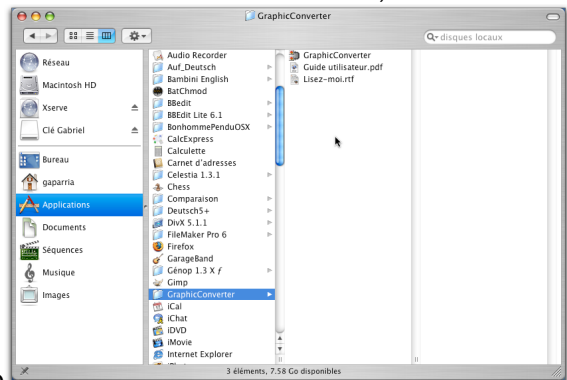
GraphicConverter

disques locaux

Réseau
Macintosh HD
Xserve
Clé Gabriel
Bureau
gaparria
Applications
Documents
Séquences
Musique
Images

Audio Recorder
Auf_Deutsch
Bambini English
BatChmod
BBedit
BBEdit Lite 6.1
BonhommePenduOSX
CalcExpress
Calculette
Carnet d'adresses
Celestia 1.3.1
Chess
Comparaison
Deutsch5+
DivX 5.1.1
FileMaker Pro 6
Firefox
GarageBand
Génop 1.3 X ƒ
Gimp
GraphicConverter
iCal
iChat
iDVD
iMovie
Internet Explorer

GraphicConverter
Guide utilisateur.pdf
Lisez-moi.rtf

3 éléments, 7,58 Go disponibles